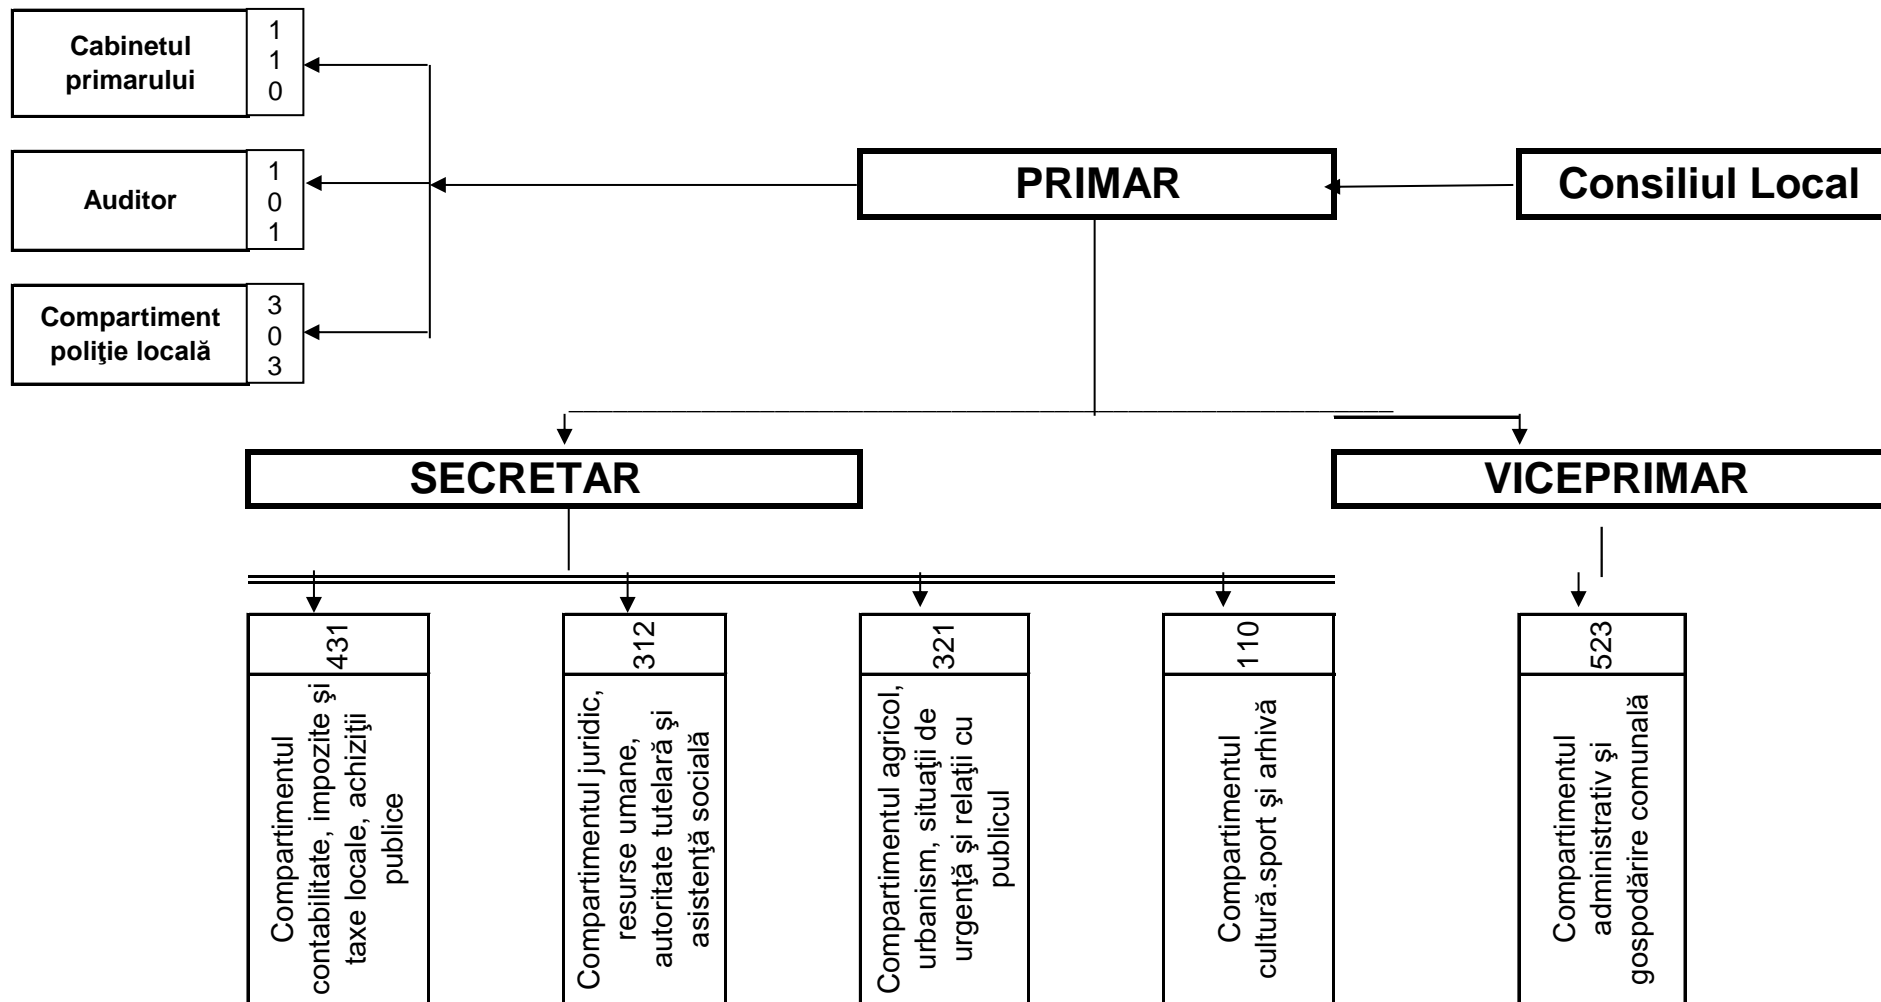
Cabinetul primarului
1
1
0

Auditor
1
0
1

Compartiment poliţie locală
3
0
3

PRIMAR

Consiliul Local

SECRETAR

VICEPRIMAR

431
Compartimentul contabilitate, impozite şi taxe locale, achiziţii publice

312
Compartimentul juridic, resurse umane, autoritate tutelară şi asistenţă socială

321
Compartimentul agricol, urbanism, situaţii de urgenţă şi relaţii cu publicul

110
Compartimentul cultură.sport şi arhivă

523
Compartimentul administrativ şi gospodărire comunală